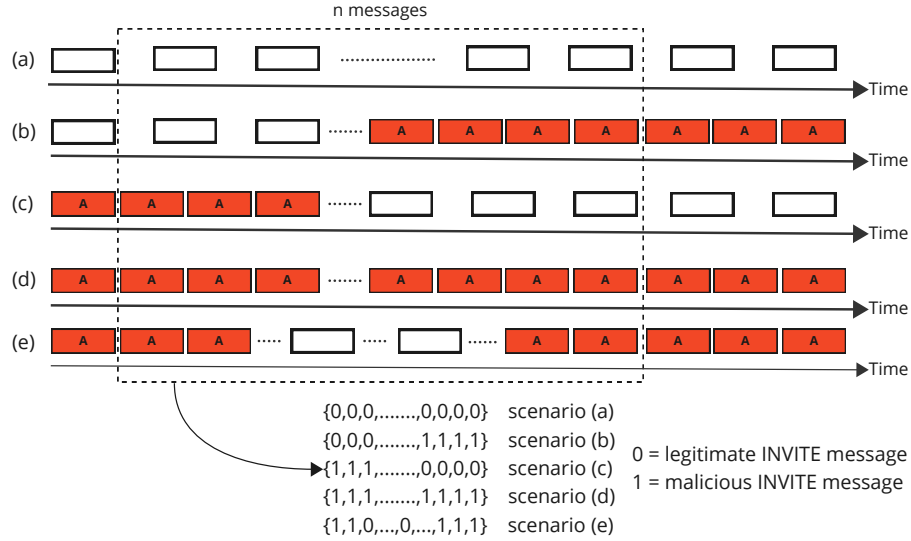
n messages

(a) ............ Time

(b) A A A A A A A ...... Time

(c) A A A A ...... Time

(d) A A A A ...... A A A A A A A Time

(e) A A A .... .... ..... A A A A A Time

{0,0,0,.......,0,0,0,0} scenario (a)
{0,0,0,.......,1,1,1,1} scenario (b)
{1,1,1,.......,0,0,0,0} scenario (c)
{1,1,1,.......,1,1,1,1} scenario (d)
{1,1,0,...,0,...,1,1,1} scenario (e)

0 = legitimate INVITE message
1 = malicious INVITE message